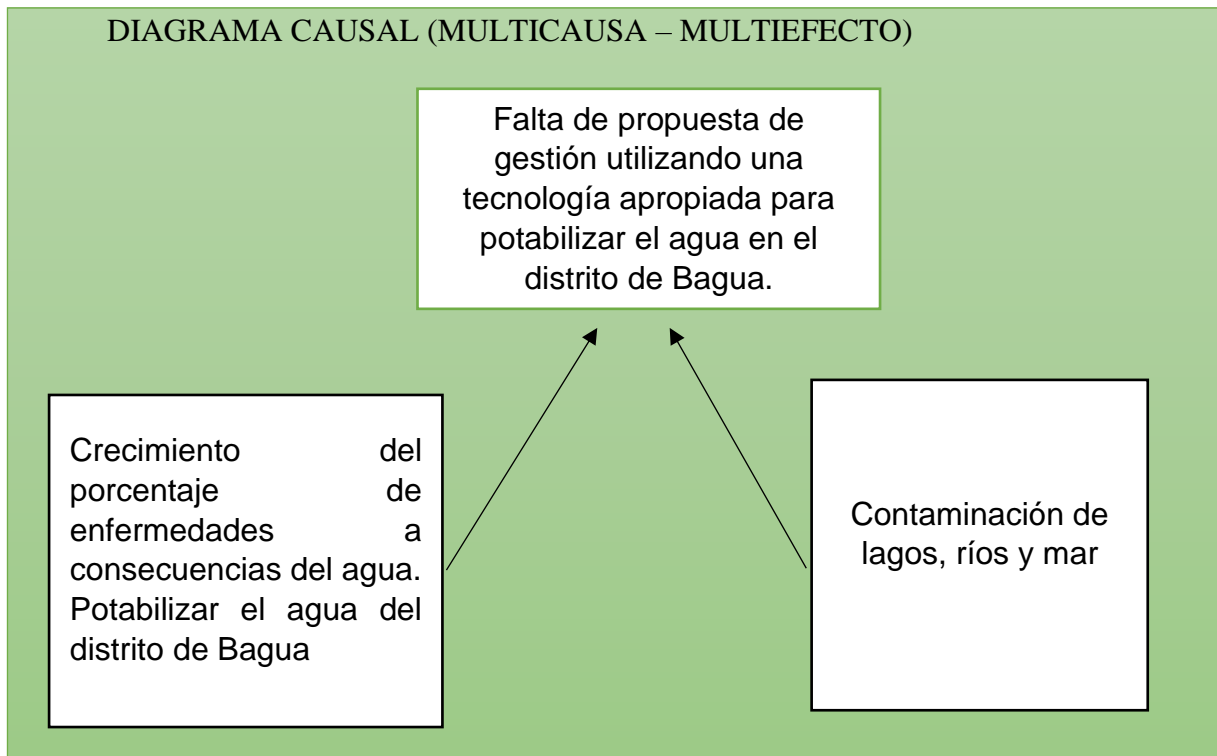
DIAGRAMA CAUSAL (MULTICAUSA – MULTIEFECTO)

Falta de propuesta de gestión utilizando una tecnología apropiada para potabilizar el agua en el distrito de Bagua.

Crecimiento del porcentaje de enfermedades a consecuencias del agua. Potabilizar el agua del distrito de Bagua

Contaminación de lagos, ríos y mar